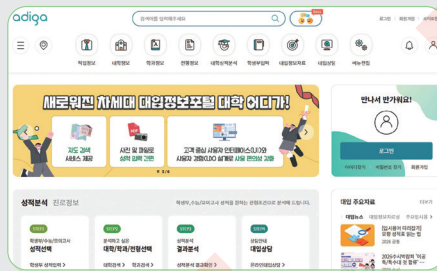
adiga

검색어를 입력해주세요

로그인 회원가입

직업정보 대학정보 학과정보 전형정보 대학별 학생부 학생부입력 대입정보센터 대입상담 에듀콘텐츠

새로워진 차세대 대입정보포털 대학 어디가!

지도 검색 서비스 제공

사진 및 파일로 성적 입력 간편

고객 중심 사용자 인터페이스(UI)와 사용자 경험(UX) 설계로 사용 편의성 강화

반나서 반가워요!

로그인

성적분석 진로정보

학생부/수능/모의고사 성적을 입력는 전형유관으로 분석해 드립니다.

학생부/수능/모의고사 성적선택

분석하고 싶은 대학/학과/전형선택

성적분석 결과분석

상담신청 대입상담

대입 주요자료

대입뉴스 주요일정 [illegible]

2026수시박람회